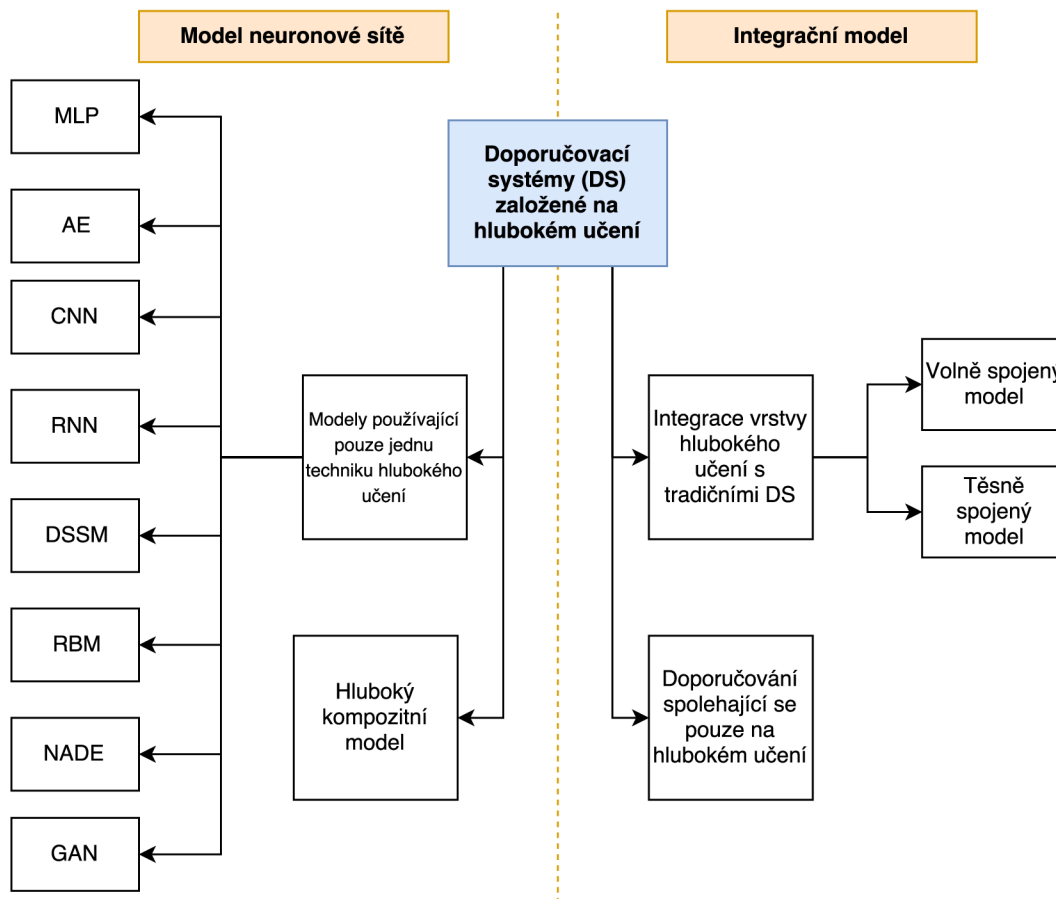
Model neuronové sítě

Integrační model

MLP

AE

CNN

RNN

DSSM

RBM

NADE

GAN

Doporučovací systémy (DS) založené na hlubokém učení

Modely používající pouze jednu techniku hlubokého učení

Hluboký kompozitní model

Integrace vrstvy hlubokého učení s tradičními DS

Doporučování spolehající se pouze na hlubokém učení

Volně spojen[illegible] model

Těsně spojený model